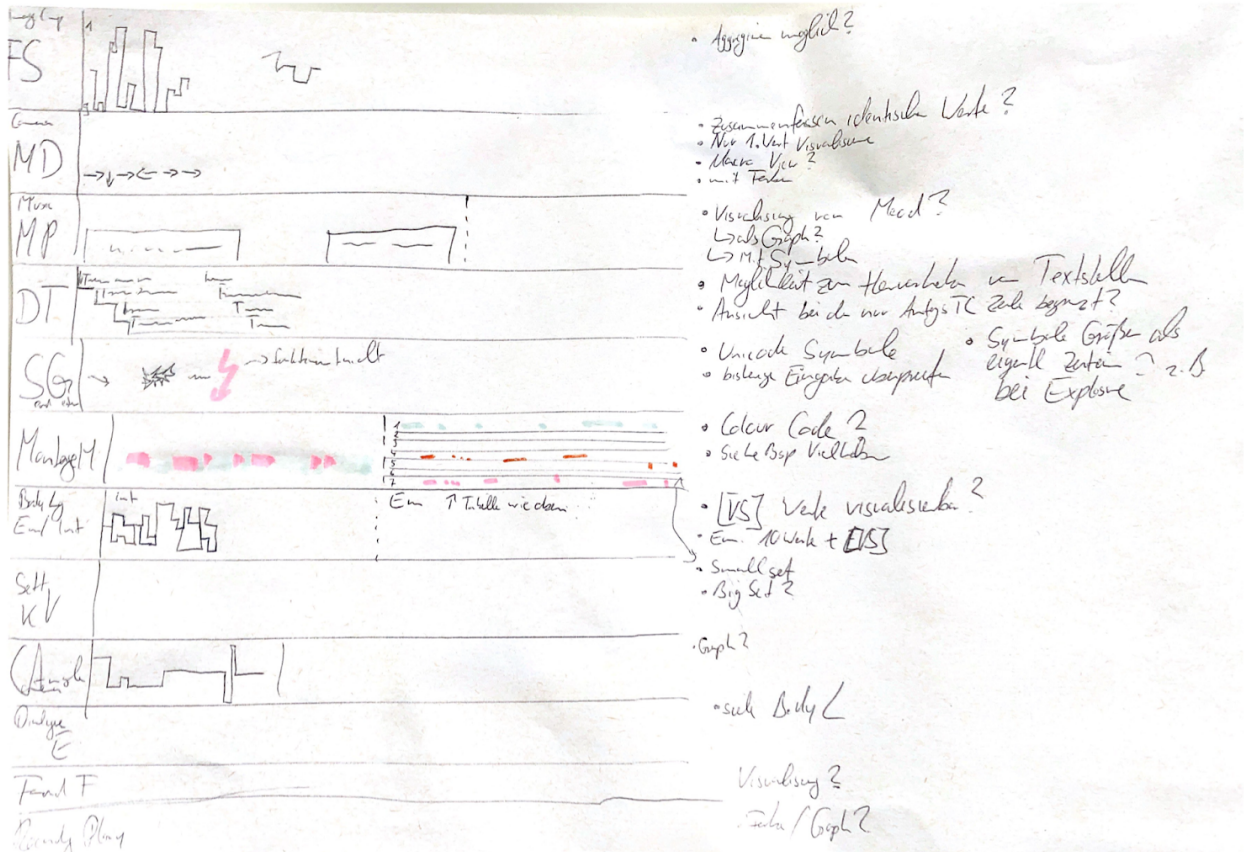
Length

FS

• Aggregieren möglich?

Camera

MD

• Zusammenfassen identischer Werte?
• Nur 1. Wert Visualisieren
• Mouse Over?
• mit Farbe

Mirror

MP

• Visualisierung von Mood?
↳ als Graph?
↳ mit Symbolen

DT

• Möglichkeit zum Hervorheben von Textstellen
• Ansicht bei der nur Anfangs TC Zeile begrenzt?

SG

→ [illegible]

• Unicode Symbole
• bisherige Eingaben überprüfen

• Symbole Größe als eigentl. Zentrum? z.B. bei Explosion

MontageM

• Colour Code?
• Siehe Bsp Vielleicht

Body Lang
Emot Int

Int

Em ↑ Tabelle wie oben

• [VS] Werte visualisieren?
• Em. 10 Werte + [VS]

Sett
KV

• Small set
• Big Set?

C Angle

• Graph?

Dialogue
E

• siehe Body L

Found F

Visualisierung?

Grocery Planning

Farbe / Graph?